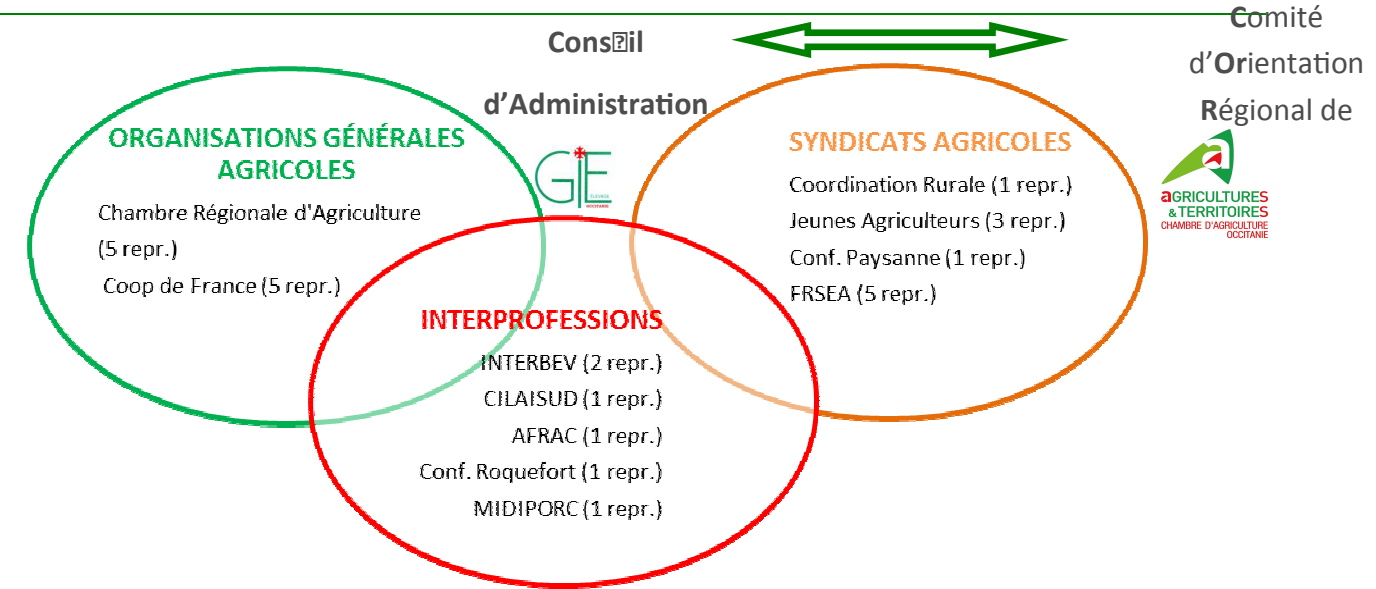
Cons⍰il

d'Administration

GIE ÉLEVAGE OCCITANIE

Comité d'Orientation Régional de

AGRICULTURES & TERRITOIRES
CHAMBRE D'AGRICULTURE OCCITANIE

ORGANISATIONS GÉNÉRALES AGRICOLES
Chambre Régionale d'Agriculture (5 repr.)
Coop de France (5 repr.)

SYNDICATS AGRICOLES
Coordination Rurale (1 repr.)
Jeunes Agriculteurs (3 repr.)
Conf. Paysanne (1 repr.)
FRSEA (5 repr.)

INTERPROFESSIONS
INTERBEV (2 repr.)
CILAISUD (1 repr.)
AFRAC (1 repr.)
Conf. Roquefort (1 repr.)
MIDIPORC (1 repr.)